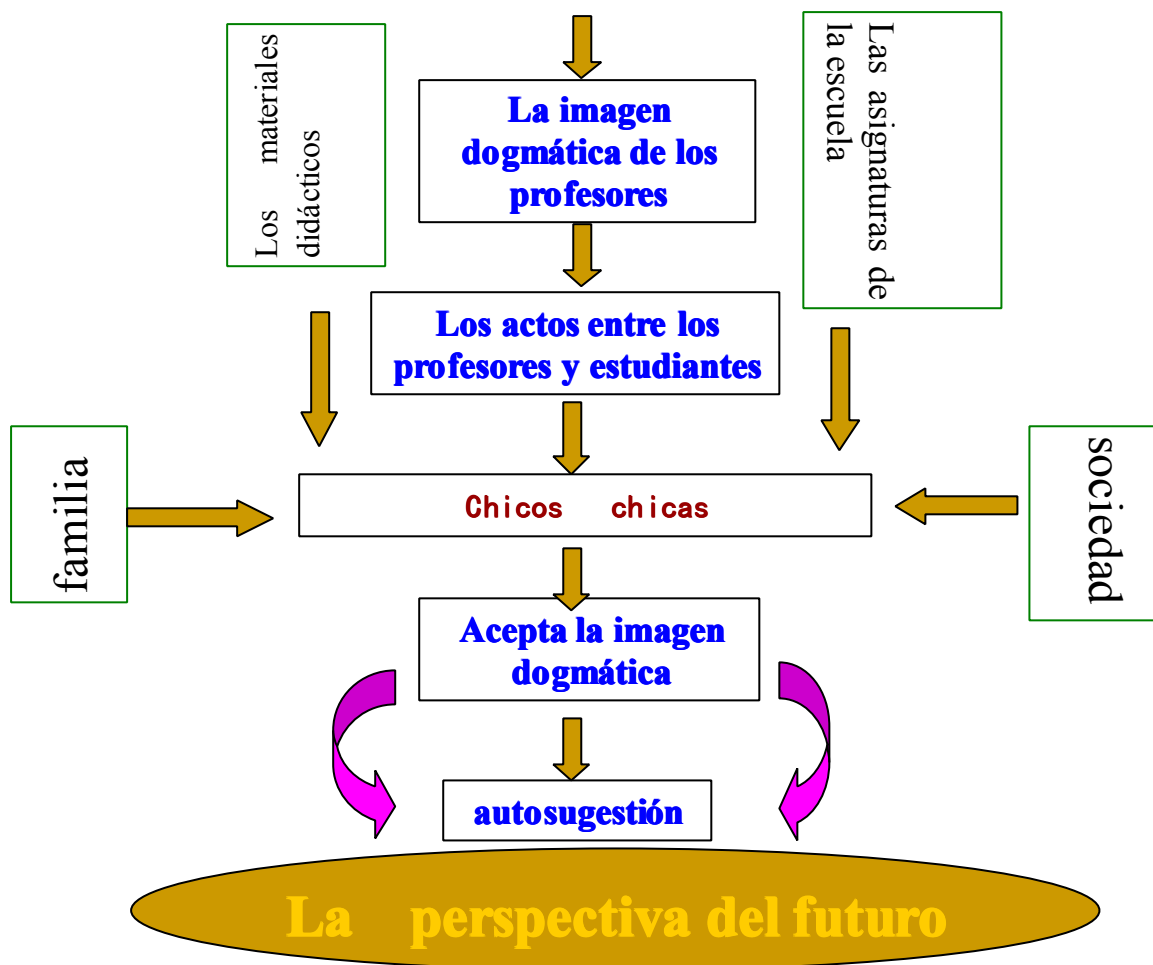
Los materiales didácticos

La imagen dogmática de los profesores

Las asignaturas de la escuela

Los actos entre los profesores y estudiantes

familia

Chicos chicas

sociedad

Acepta la imagen dogmática

autosugestión

La perspectiva del futuro